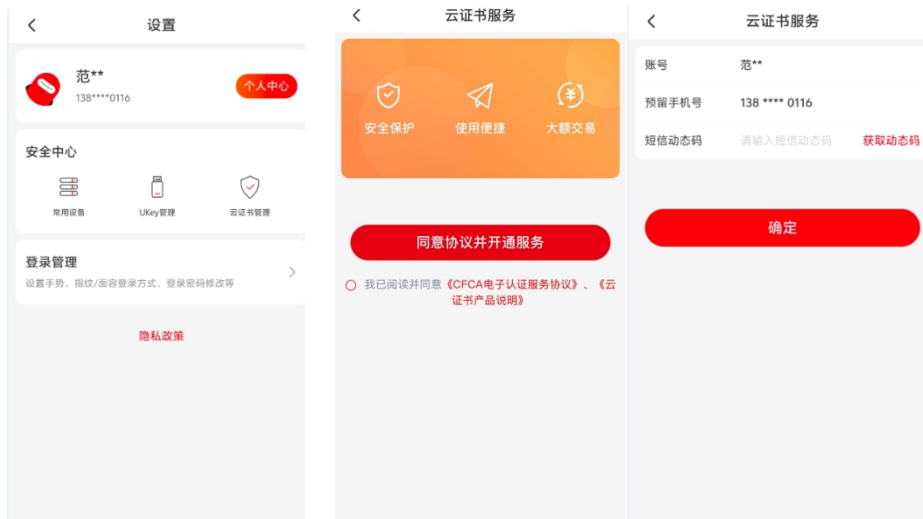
设置

范**
138****0116
个人中心

安全中心

常用设备
UKey管理
云证书管理

登录管理
设置手势、指纹/面容登录方式、登录密码修改等

隐私政策

云证书服务

安全保护
使用便捷
大额交易

同意协议并开通服务

我已阅读并同意《CFCA电子认证服务协议》、《云证书产品说明》

云证书服务

| 账号 | 范** | |
|---|---|---|
| 预留手机号 | 138 **** 0116 | |
| 短信动态码 | 请输入短信动态码 | 获取动态码 |

确定